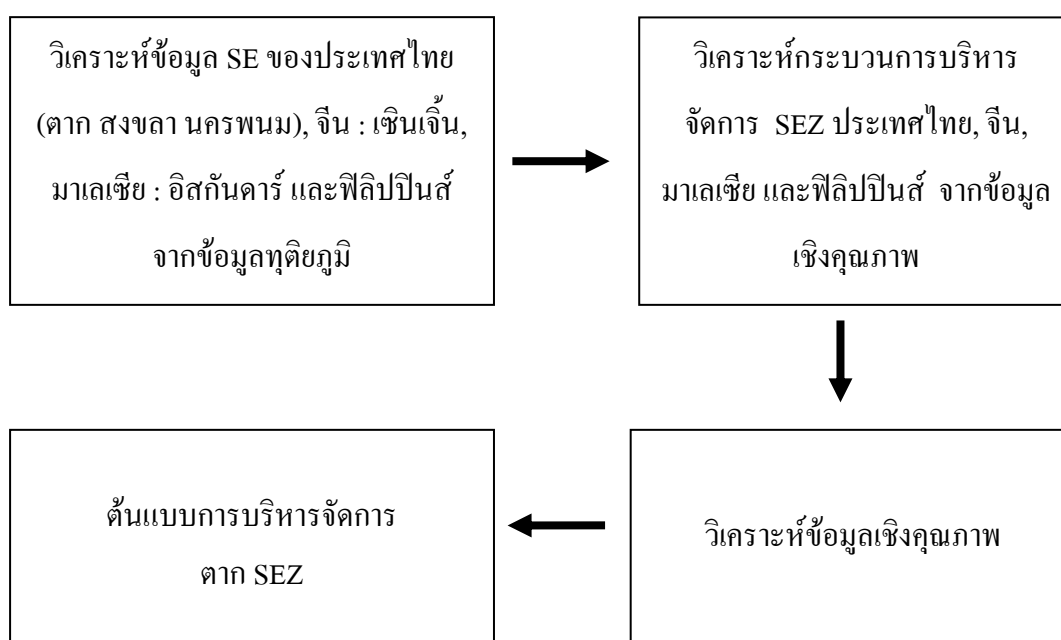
วิเคราะห์ข้อมูล SE ของประเทศไทย (ตาก สงขลา นครพนม), จีน : เซินเจิ้น, มาเลเซีย : อิสกันดาร์ และฟิลิปปินส์ จากข้อมูลทุติยภูมิ

วิเคราะห์กระบวนการบริหารจัดการ SEZ ประเทศไทย, จีน, มาเลเซีย และฟิลิปปินส์ จากข้อมูลเชิงคุณภาพ

วิเคราะห์ข้อมูลเชิงคุณภาพ

ต้นแบบการบริหารจัดการ ตาก SEZ